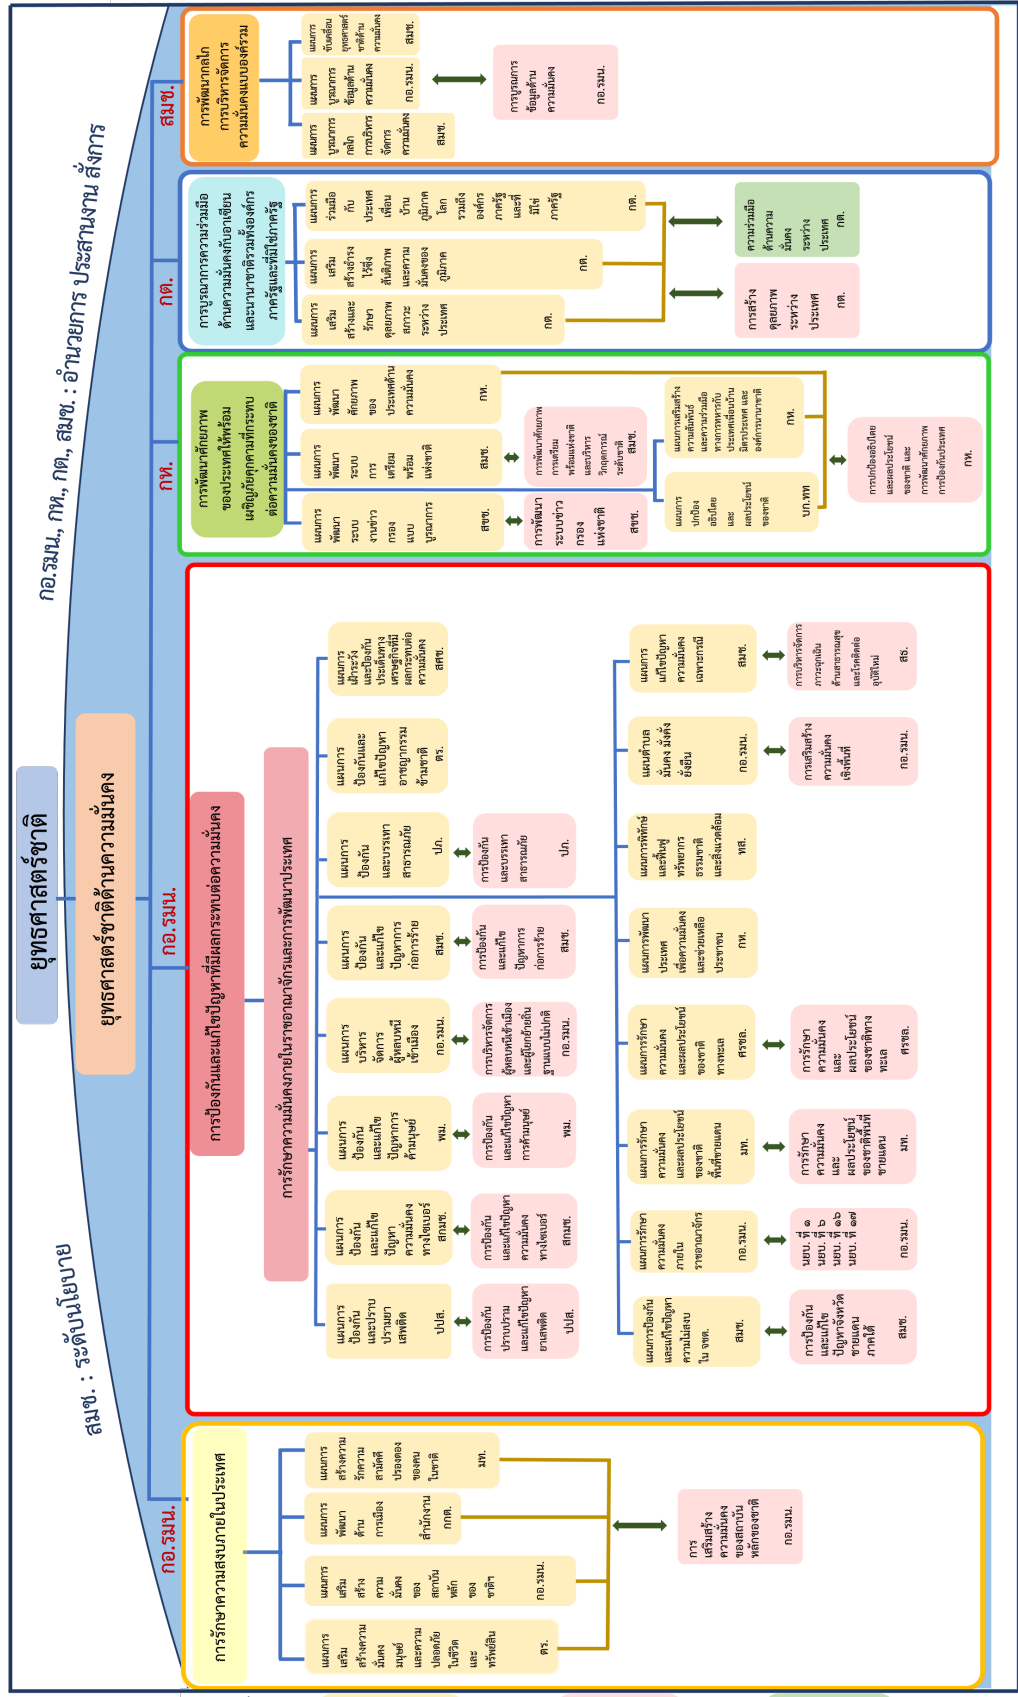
ยุทธศาสตร์ชาติ

ยุทธศาสตร์ชาติด้านความมั่นคง

สมช. : ระดับนโยบาย

กอ.รมน., กห., กต., สมช. : อำนวยการ ประสานงาน สั่งการ

กอ.รมน.

การรักษาความสงบภายในประเทศ

แผนการเสริมสร้างความมั่นคงมนุษย์และความปลอดภัยในชีวิตและทรัพย์สิน ตร.

แผนการเสริมสร้างความมั่นคงของสถาบันหลักของชาติ กอ.รมน.

แผนการพัฒนาด้านการเมือง สำนักงาน กกต.

แผนการสร้างความรักความสามัคคีปรองดองของคนในชาติ มท.

การเสริมสร้างความมั่นคงของสถาบันหลักของชาติ กอ.รมน.

กอ.รมน.

การป้องกันและแก้ไขปัญหาที่มีผลกระทบต่อความมั่นคง

การรักษาความมั่นคงภายในราชอาณาจักรและการพัฒนาประเทศ

แผนการป้องกันและปราบปรามยาเสพติด ปปส.

แผนการป้องกันและแก้ไขปัญหาความมั่นคงทางไซเบอร์ สกมช.

แผนการป้องกันและแก้ไขปัญหาการค้ามนุษย์ พม.

แผนการบริหารจัดการผู้หลบหนีเข้าเมือง กอ.รมน.

แผนการป้องกันและแก้ไขปัญหาการก่อการร้าย สมช.

แผนการป้องกันและบรรเทาสาธารณภัย ปภ.

แผนการป้องกันและแก้ไขปัญหาอาชญากรรมข้ามชาติ ตร.

แผนการเฝ้าระวังและป้องกันภัยคุกคามทางเศรษฐกิจและสังคมที่มีผลกระทบต่อความมั่นคง สศช.

การป้องกันปราบปรามและแก้ไขปัญหายาเสพติด ปปส.

การป้องกันและแก้ไขปัญหาความมั่นคงทางไซเบอร์ สกมช.

การป้องกันและแก้ไขปัญหาการค้ามนุษย์ พม.

การบริหารจัดการผู้หลบหนีเข้าเมืองและผู้ไม่มีสถานะทางทะเบียน กอ.รมน.

การป้องกันและแก้ไขปัญหาการก่อการร้าย สมช.

การป้องกันและบรรเทาสาธารณภัย ปภ.

แผนการป้องกันและแก้ไขปัญหาความไม่สงบใน จชต. สมช.

แผนการรักษาความมั่นคงภายในราชอาณาจักร กอ.รมน.

แผนการรักษาความมั่นคงและผลประโยชน์ของชาติพื้นที่ชายแดน มท.

แผนการรักษาความมั่นคงและผลประโยชน์ของชาติทางทะเล ศรชล.

แผนการพัฒนาประเทศเพื่อความมั่นคงและช่วยเหลือประชาชน กห.

แผนการพิทักษ์และฟื้นฟูทรัพยากรธรรมชาติและสิ่งแวดล้อม ทส.

แผนด้านบุคลากรความมั่นคง มั่งคั่ง ยั่งยืน กอ.รมน.

แผนการแก้ไขปัญหาความมั่นคงเฉพาะกรณี สมช.

การป้องกันและแก้ไขปัญหาจังหวัดชายแดนภาคใต้ สมช.

นขต. ที่ ๑ นขต. ที่ ๖ นขต. ที่ ๑๗ กอ.รมน.

การรักษาความมั่นคงและผลประโยชน์ของชาติพื้นที่ชายแดน มท.

การรักษาความมั่นคงและผลประโยชน์ของชาติทางทะเล ศรชล.

การเสริมสร้างความมั่นคงเชิงพื้นที่ กอ.รมน.

การบริหารจัดการภาวะฉุกเฉินด้านสาธารณสุขและโรคติดต่ออุบัติใหม่ สธ.

กห.

การพัฒนาศักยภาพของประเทศให้พร้อมเผชิญภัยคุกคามที่กระทบต่อความมั่นคงของชาติ

แผนการพัฒนาระบบงานข่าวกรองแบบบูรณาการ สข.

แผนการพัฒนาระบบการเตรียมพร้อมแห่งชาติ สมช.

แผนการพัฒนาศักยภาพของประเทศด้านความมั่นคง กห.

การพัฒนาระบบข่าวกรองแห่งชาติ สข.

การพัฒนาศักยภาพการเตรียมพร้อมแห่งชาติและบริหารวิกฤตการณ์ระดับชาติ สมช.

แผนการปกป้องอธิปไตยและผลประโยชน์ของชาติ บก.ทท.

แผนการเสริมสร้างความสัมพันธ์และความร่วมมือทางการทหารกับประเทศเพื่อนบ้าน มิตรประเทศ และองค์การระหว่างประเทศ กห.

การปกป้องอธิปไตยและผลประโยชน์ของชาติ และการพัฒนาศักยภาพการป้องกันประเทศ กห.

กต.

การบูรณาการความร่วมมือด้านความมั่นคงกับอาเซียนและนานาชาติรวมทั้งองค์กรภาครัฐและที่มิใช่ภาครัฐ

แผนการเสริมสร้างและรักษาดุลยภาพสภาวะแวดล้อมระหว่างประเทศ กต.

แผนการเสริมสร้างไร้ซึ่งสันติภาพและความมั่นคงของภูมิภาค กต.

แผนการร่วมมือกับประเทศเพื่อนบ้าน ภูมิภาค โลก รวมถึงองค์กรภาครัฐและที่มิใช่ภาครัฐ กต.

การสร้างดุลยภาพระหว่างประเทศ กต.

ความร่วมมือด้านความมั่นคงระหว่างประเทศ กต.

สมช.

การพัฒนากลไกการบริหารจัดการความมั่นคงแบบองค์รวม

แผนการบูรณาการกลไกการบริหารจัดการความมั่นคง สมช.

แผนการบูรณาการข้อมูลด้านความมั่นคง กอ.รมน.

แผนการขับเคลื่อนยุทธศาสตร์ชาติด้านความมั่นคง สมช.

การบูรณาการข้อมูลด้านความมั่นคง กอ.รมน.